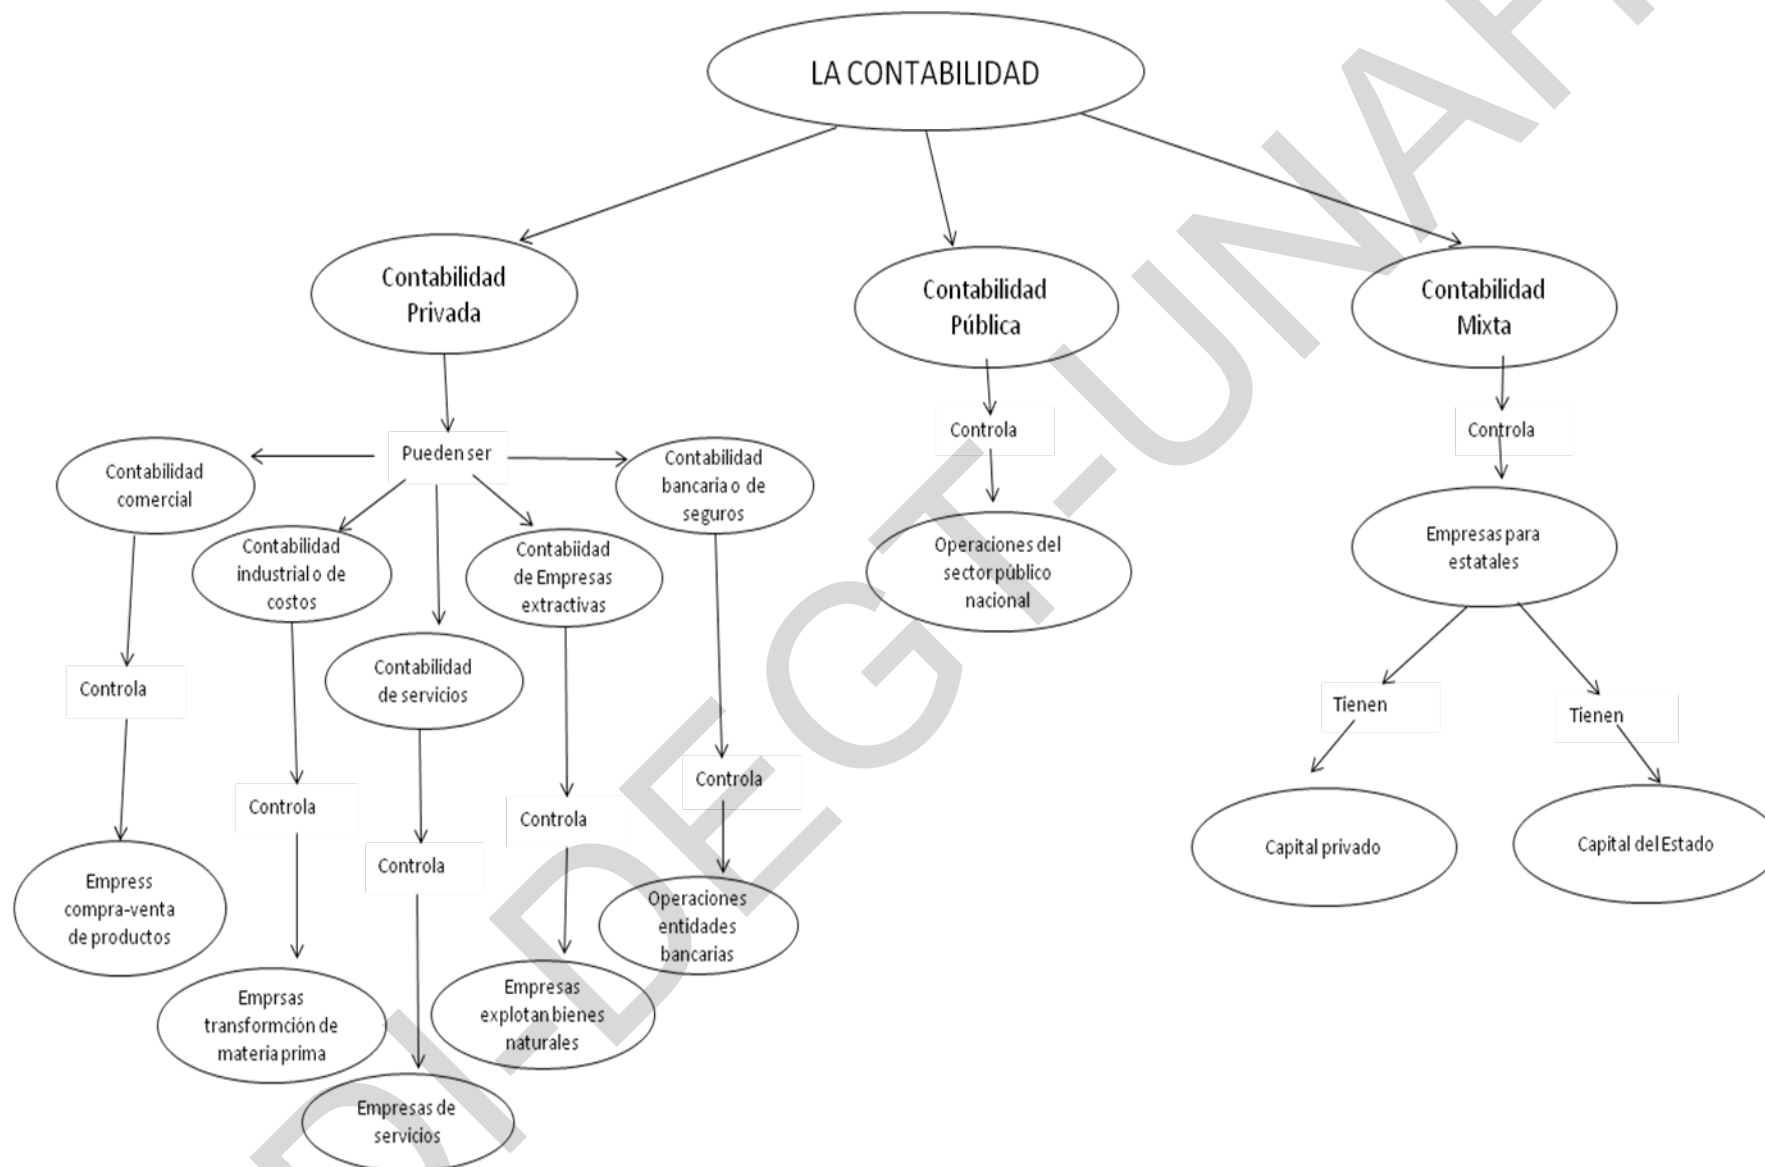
LA CONTABILIDAD

Contabilidad Privada

Contabilidad Pública

Contabilidad Mixta

Pueden ser

Contabilidad comercial

Contabilidad industrial o de costos

Contabilidad de servicios

Contabiidad de Empresas extractivas

Contabilidad bancaria o de seguros

Controla

Empress compra-venta de productos

Controla

Emprsas transformción de materia prima

Controla

Empresas de servicios

Controla

Emprsas explotan bienes naturales

Controla

Operaciones entidades bancarias

Controla

Operaciones del sector público nacional

Controla

Empresas para estatales

Tienen

Tienen

Capital privado

Capital del Estado

DI-DEGT-UNAH